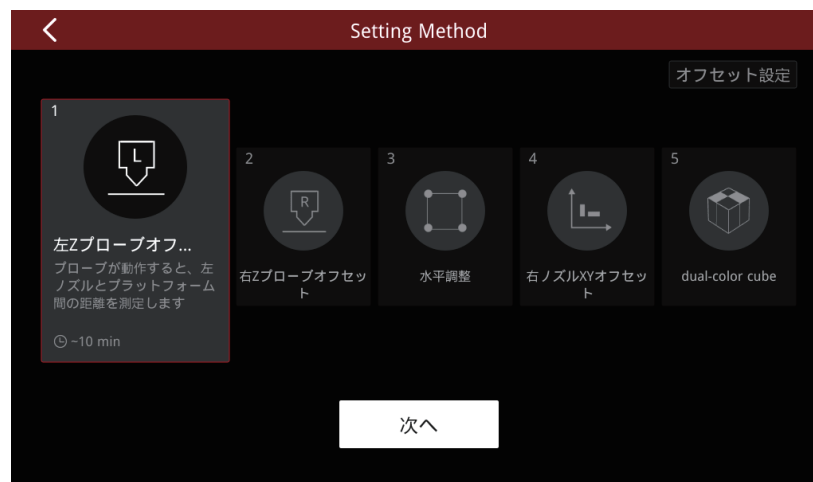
Setting Method

オフセット設定

1
L
左Zプローブオフ...
プローブが動作すると、左ノズルとプラットフォーム間の距離を測定します
~10 min

2
R
右Zプローブオフセット

3
水平調整

4
右ノズルXYオフセット

5
dual-color cube

次へ